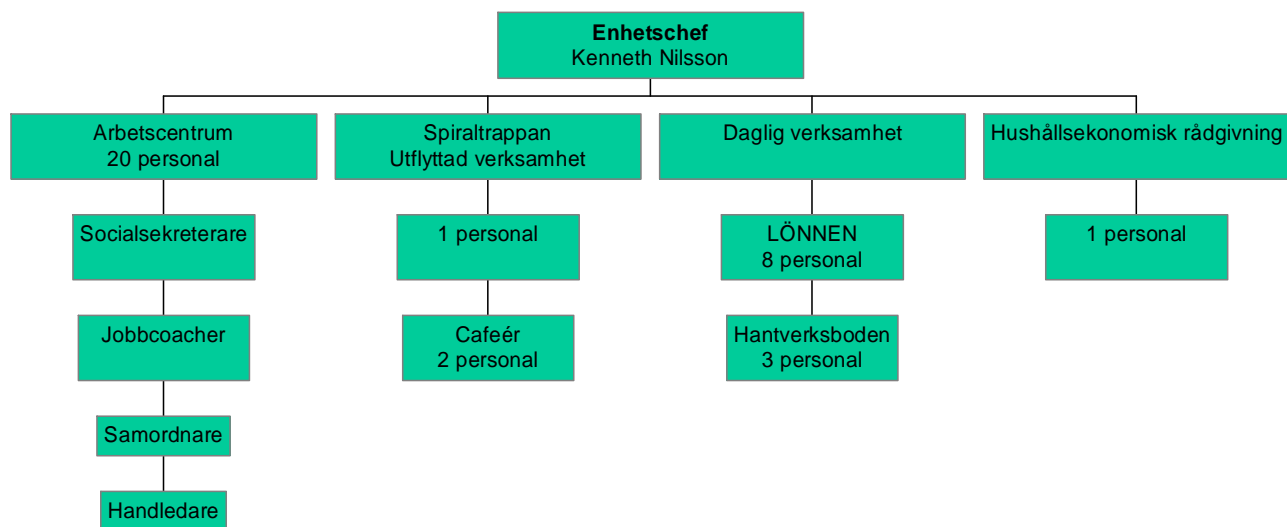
**Enhetschef**
Kenneth Nilsson

Arbetscentrum
20 personal

Socialsekreterare

Jobbcoacher

Samordnare

Handledare

Spiraltrappan
Utflyttad verksamhet

1 personal

Cafeér
2 personal

Daglig verksamhet

LÖNNEN
8 personal

Hantverksboden
3 personal

Hushållsekonomisk rådgivning

1 personal